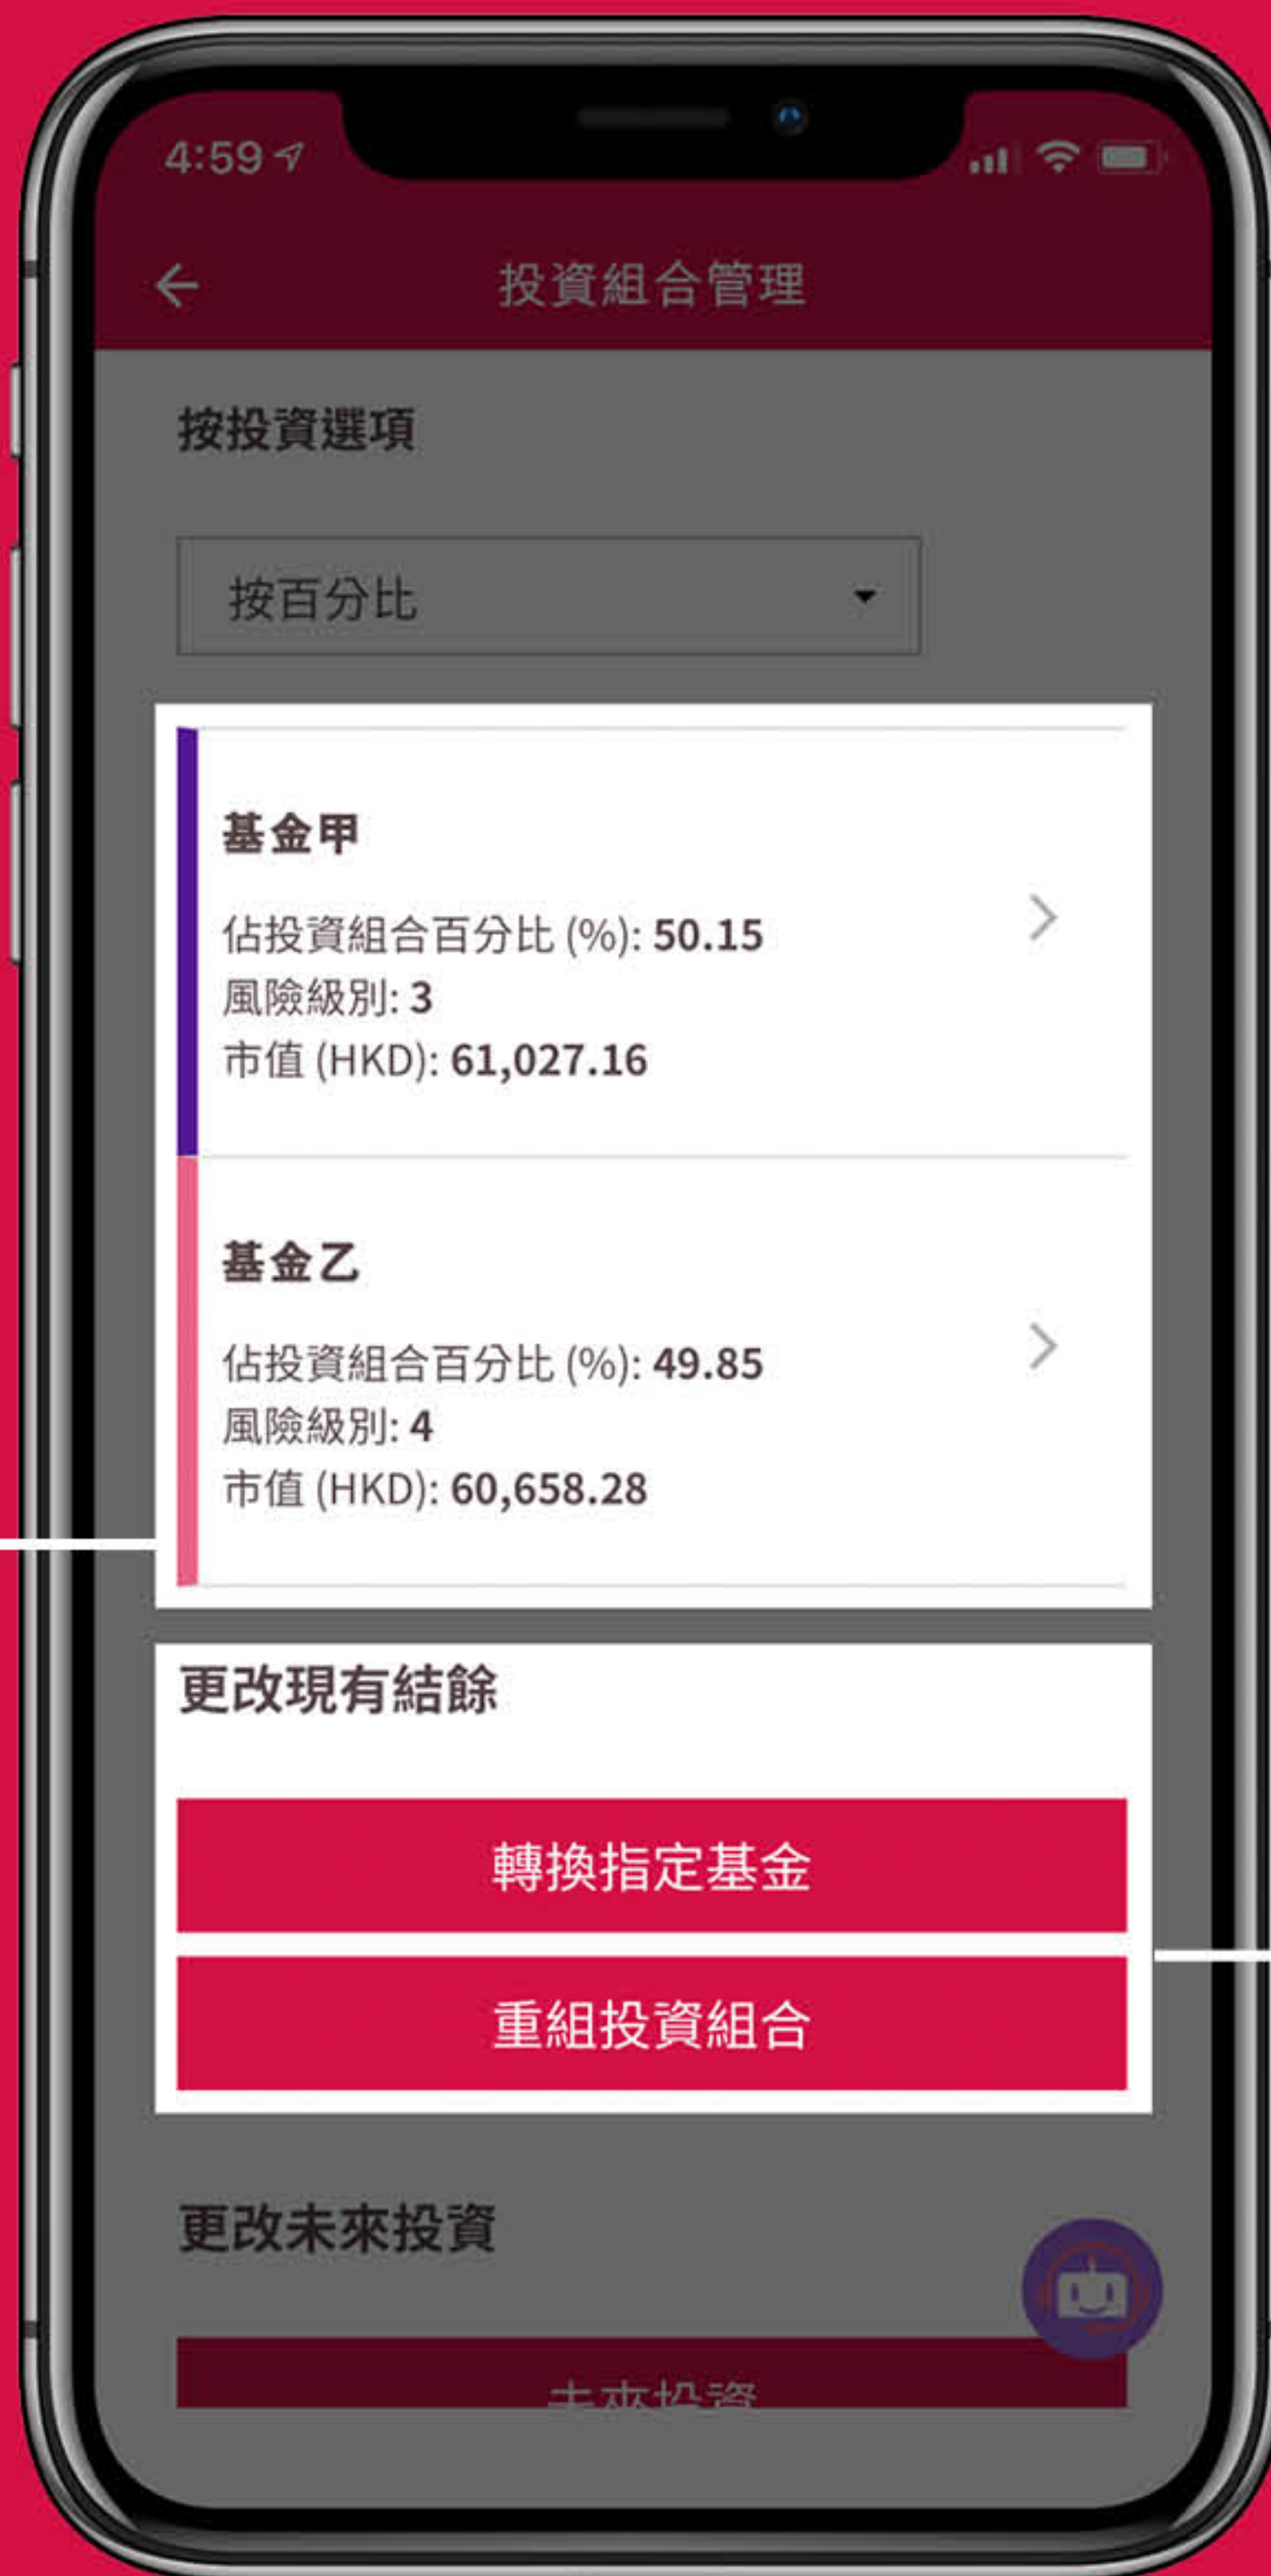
4:59

投資組合管理

按投資選項

按百分比

基金甲

佔投資組合百分比 (%): 50.15
風險級別: 3
市值 (HKD): 61,027.16

基金乙

佔投資組合百分比 (%): 49.85
風險級別: 4
市值 (HKD): 60,658.28

更改現有結餘

轉換指定基金

重組投資組合

更改未來投資

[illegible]